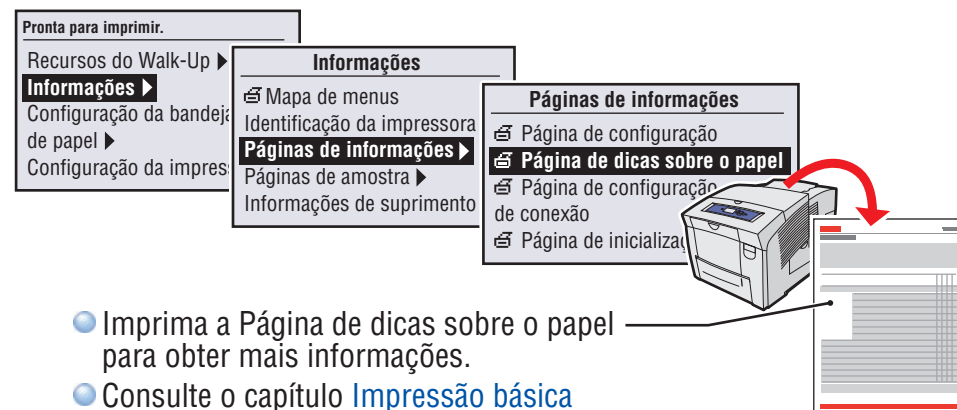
Pronta para imprimir.

Recursos do Walk-Up ▶
Informações ▶
Configuração da bandeja
de papel ▶
Configuração da impress

Informações

Mapa de menus
Identificação da impressora
Páginas de informações ▶
Páginas de amostra ▶
Informações de suprimento

Páginas de informações

Página de configuração
Página de dicas sobre o papel
Página de configuração
de conexão
Página de inicializaç

Imprima a Página de dicas sobre o papel para obter mais informações.

Consulte o capítulo Impressão básica